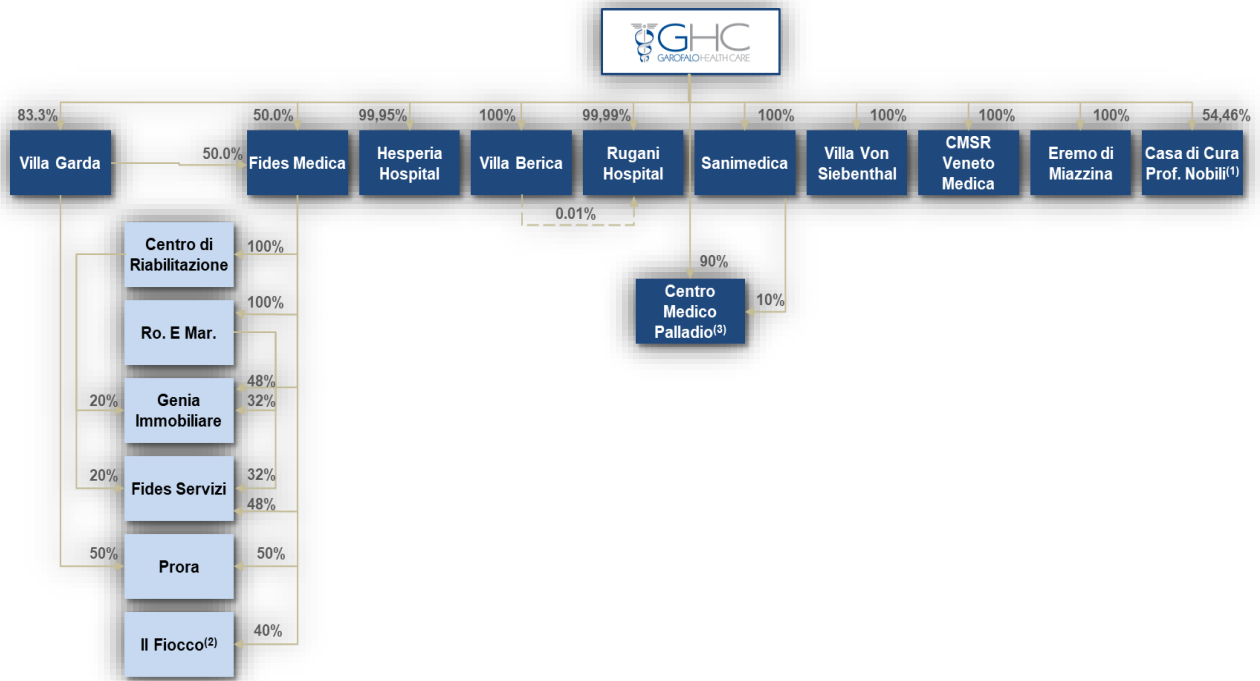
GHC
GAROFALO HEALTH CARE

83.3%
50.0%
99,95%
100%
99,99%
100%
100%
100%
100%
54,46%

Villa Garda
50.0%
Fides Medica
Hesperia Hospital
Villa Berica
Rugani Hospital
Sanimedica
Villa Von Siebenthal
CMSR Veneto Medica
Eremo di Miazzina
Casa di Cura Prof. Nobili$^{(1)}$

0.01%

Centro di Riabilitazione
100%
100%
Ro. E Mar.
48%
20%
32%
Genia Immobiliare
32%
20%
Fides Servizi
48%
50%
Prora
50%
40%
Il Fiocco$^{(2)}$

90%
Centro Medico Palladio$^{(3)}$
10%